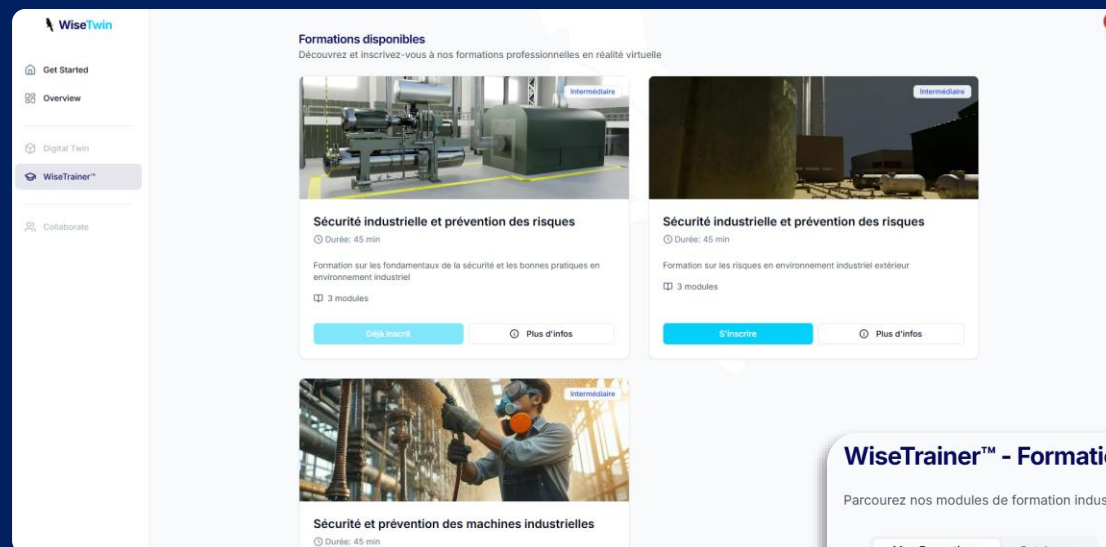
WiseTwin

Get Started
Overview
Digital Twin
WiseTrainer™
Collaborate

Formations disponibles
Découvrez et inscrivez-vous à nos formations professionnelles en réalité virtuelle

Intermédiaire
Sécurité industrielle et prévention des risques
Durée: 45 min
Formation sur les fondamentaux de la sécurité et les bonnes pratiques en environnement industriel
3 modules
Déjà inscrit
Plus d'infos

Intermédiaire
Sécurité industrielle et prévention des risques
Durée: 45 min
Formation sur les risques en environnement industriel extérieur
3 modules
S'inscrire
Plus d'infos

Intermédiaire
Sécurité et prévention des machines industrielles
Durée: 45 min

WiseTrainer™ - Formati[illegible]
Parcourez nos modules de formation indus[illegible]